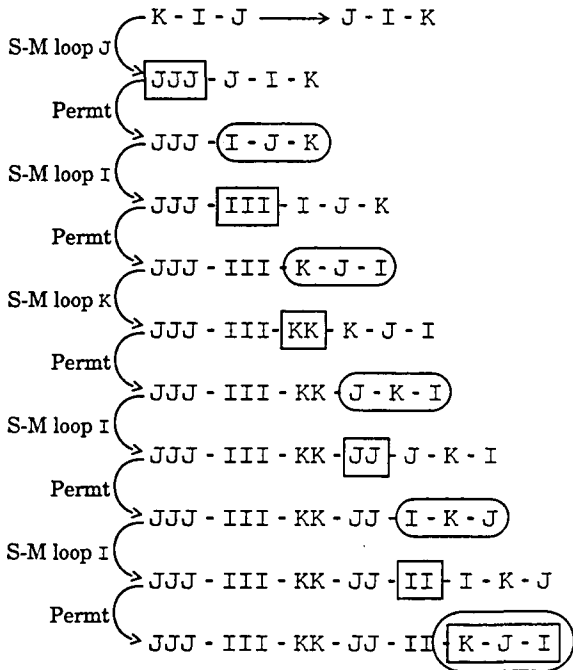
K - I - J ⟶ J - I - K

S-M loop J

JJJ - J - I - K

Permt

JJJ - I - J - K

S-M loop I

JJJ - III - I - J - K

Permt

JJJ - III - K - J - I

S-M loop K

JJJ - III - KK - K - J - I

Permt

JJJ - III - KK - J - K - I

S-M loop I

JJJ - III - KK - JJ - J - K - I

Permt

JJJ - III - KK - JJ - I - K - J

S-M loop I

JJJ - III - KK - JJ - II - I - K - J

Permt

JJJ - III - KK - JJ - II - K - J - I